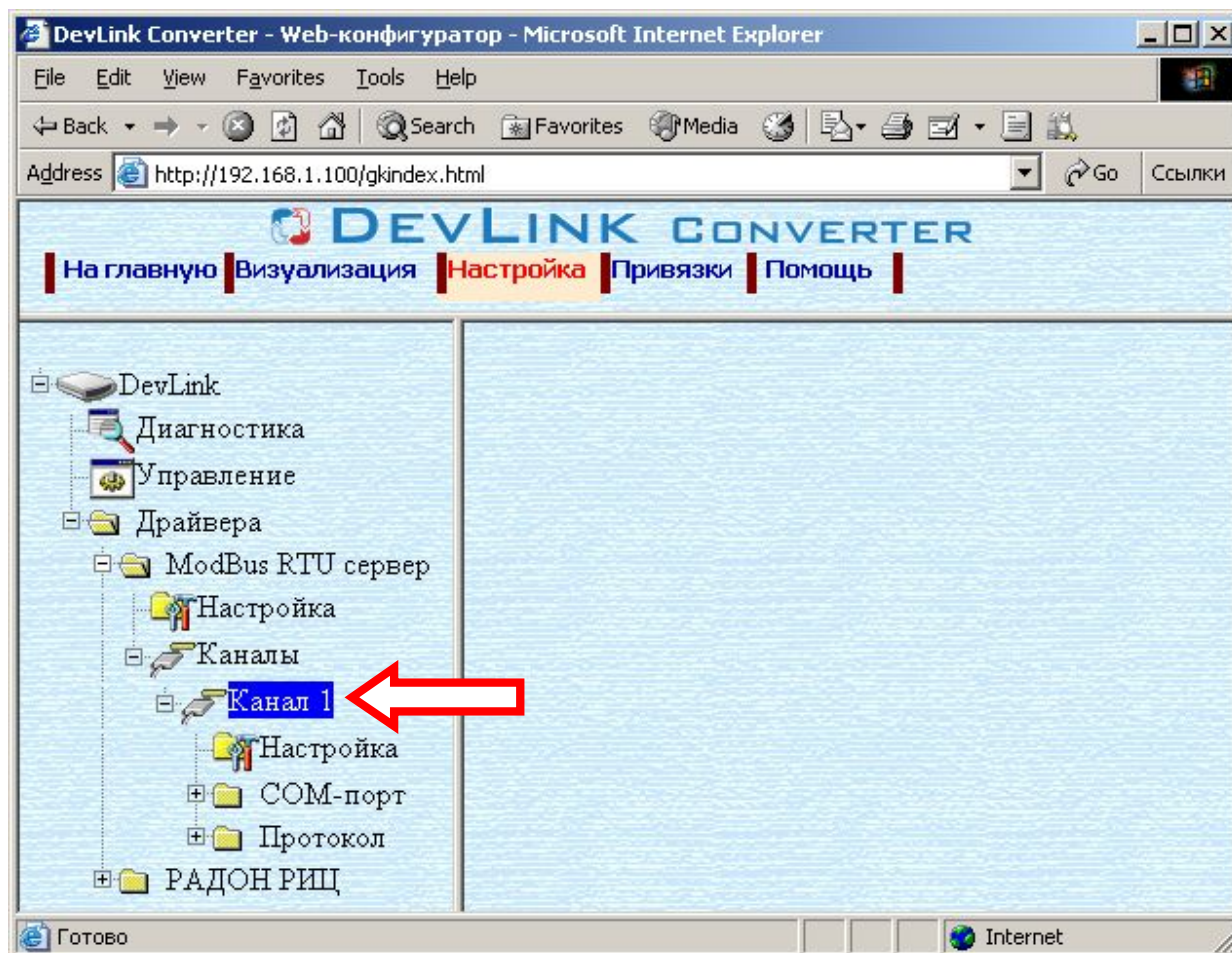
DevLink Converter - Web-конфигуратор - Microsoft Internet Explorer

File Edit View Favorites Tools Help

Back Search Favorites Media

Address http://192.168.1.100/gkindex.html Go Ссылки

DEVLINK CONVERTER

На главную Визуализация Настройка Привязки Помощь

DevLink
Диагностика
Управление
Драйвера
ModBus RTU сервер
Настройка
Каналы
Канал 1
Настройка
COM-порт
Протокол
РАДОН РИЦ

Готово Internet